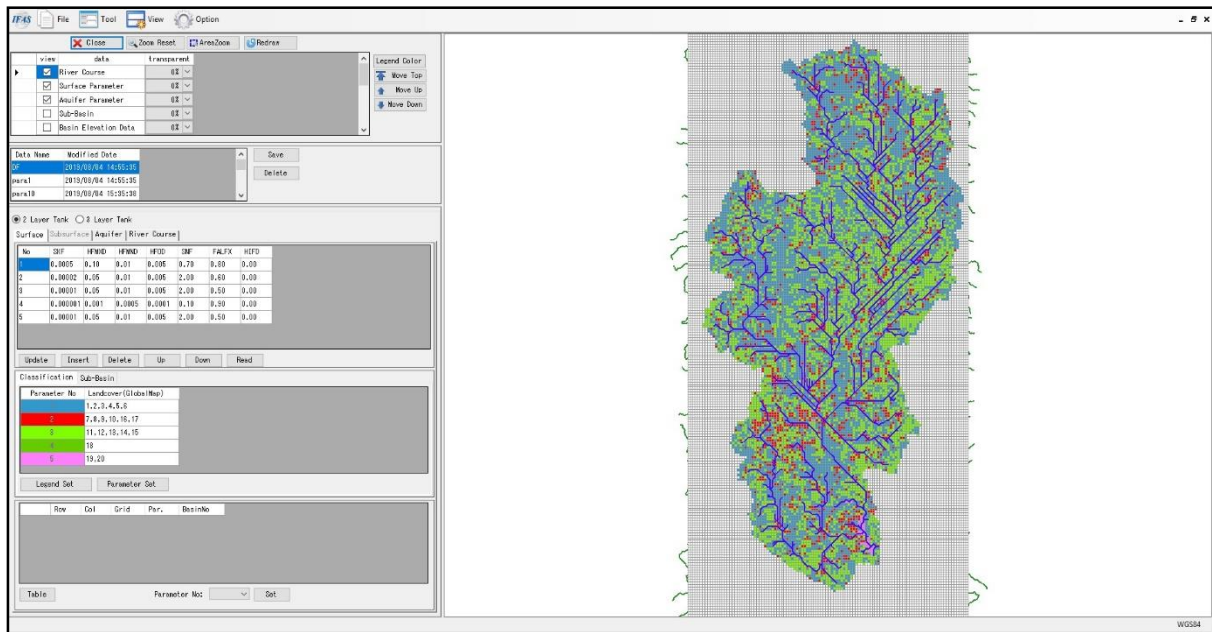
IFAS File Tool View Option

_ ☐ ×

Close Zoom Reset AreaZoom Redraw

| view | data | transparent |
|---|---|---|
| ☑ | River Course | 0% |
| ☑ | Surface Parameter | 0% |
| ☑ | Aquifer Parameter | 0% |
| ☐ | Sub-Basin | 0% |
| ☐ | Basin Elevation Data | 0% |

Legend Color
Move Top
Move Up
Move Down

| Data Name | Modified Date |
|---|---|
| DF | 2019/08/04 14:55:35 |
| para1 | 2019/08/04 14:55:35 |
| para10 | 2019/08/04 15:35:38 |

Save
Delete

2 Layer Tank 3 Layer Tank

Surface Subsurface Aquifer River Course

| No | SKF | HFMXD | HFMND | HFOD | SNF | FALFX | HIFD |
|---|---|---|---|---|---|---|---|
| 1 | 0.0005 | 0.10 | 0.01 | 0.005 | 0.70 | 0.80 | 0.00 |
| 2 | 0.00002 | 0.05 | 0.01 | 0.005 | 2.00 | 0.60 | 0.00 |
| 3 | 0.00001 | 0.05 | 0.01 | 0.005 | 2.00 | 0.50 | 0.00 |
| 4 | 0.000001 | 0.001 | 0.0005 | 0.0001 | 0.10 | 0.90 | 0.00 |
| 5 | 0.00001 | 0.05 | 0.01 | 0.005 | 2.00 | 0.50 | 0.00 |

Update Insert Delete Up Down Read

Classification Sub-Basin

| Parameter No | Landcover(GlobalMap) |
|---|---|
| 1 | 1,2,3,4,5,6 |
| 2 | 7,8,9,10,16,17 |
| 3 | 11,12,13,14,15 |
| 4 | 18 |
| 5 | 19,20 |

Legend Set Parameter Set

| Row | Col | Grid | Par. | BasinNo |
|---|---|---|---|---|

Table Parameter No: Set

WGS84